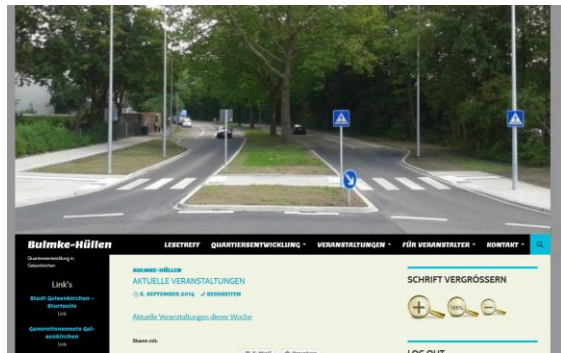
Bulmke-Hüllen

LESETREFF QUARTIERSENTWICKLUNG VERANSTALTUNGEN FÜR VERANSTALTER KONTAKT

Quartiersentwicklung in Gelsenkirchen

Link's

Stadt Gelsenkirchen - Startseite
Link

Generationennetz Gelsenkirchen
Link

BULMKE-HÜLLEN
AKTUELLE VERANSTALTUNGEN
6. SEPTEMBER 2014 BEARBEITEN

Aktuelle Veranstaltungen dieser Woche

Share mit:

SCHRIFT VERGRÖSSERN

100%

LOG OUT